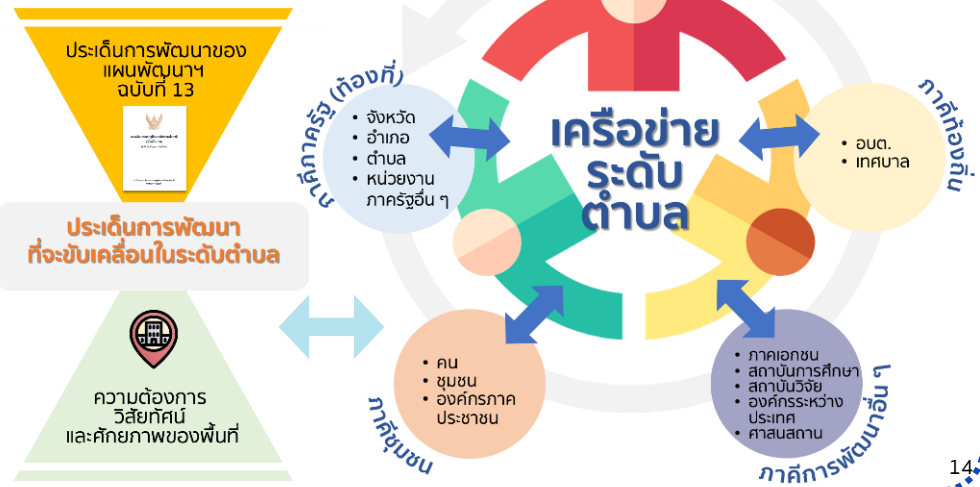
ประเด็นการพัฒนาของแผนพัฒนาฯ ฉบับที่ 13

ประเด็นการพัฒนาที่จะขับเคลื่อนในระดับตำบล

ความต้องการ วิสัยทัศน์ และศักยภาพของพื้นที่

ภาคีภาครัฐ (ท้องที่)

- จังหวัด
- อำเภอ
- ตำบล
- หน่วยงานภาครัฐอื่น ๆ

เครือข่ายระดับตำบล

ภาคีท้องถิ่น

- อบต.
- เทศบาล

- คน
- ชุมชน
- องค์กรภาคประชาชน

ภาคีชุมชน

- ภาคเอกชน
- สถาบันการศึกษา
- สถาบันวิจัย
- องค์กรระหว่างประเทศ
- ศาสนสถาน

ภาคีการพัฒนาอื่น ๆ

14